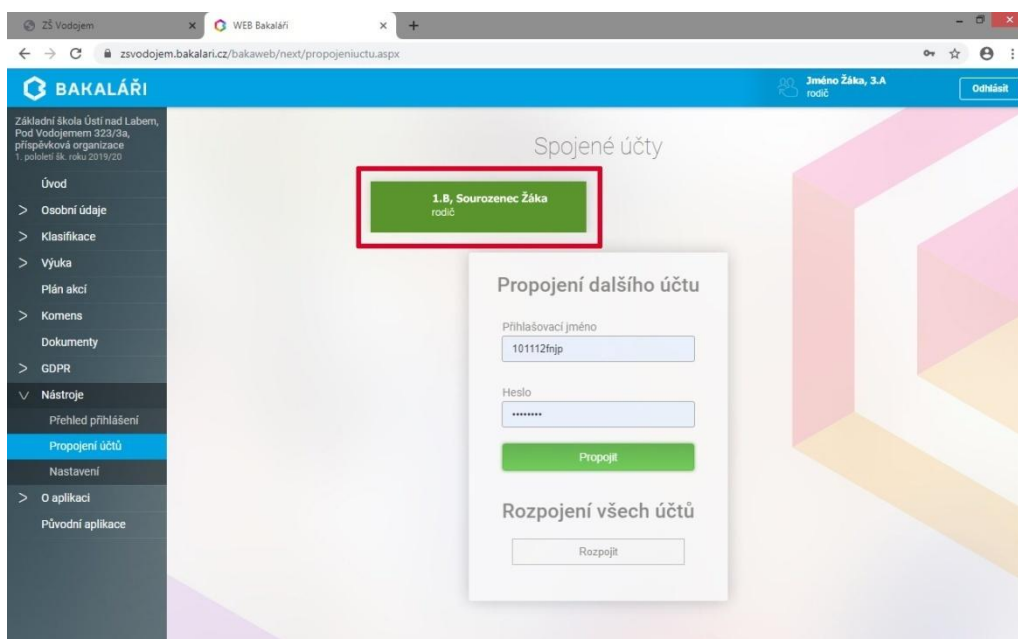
ZŠ Vodojem
WEB Bakaláři
zsvodojem.bakalari.cz/bakaweb/next/propojeniuctu.aspx

BAKALÁŘI
Jméno Žáka, 3.A
rodič
Odhlásit

Základní škola Ústí nad Labem, Pod Vodojemem 323/3a, příspěvková organizace
1. pololetí šk. roku 2019/20

Úvod
> Osobní údaje
> Klasifikace
> Výuka
Plán akcí
> Komens
Dokumenty
> GDPR
∨ Nástroje
Přehled přihlášení
Propojení účtů
Nastavení
> O aplikaci
Původní aplikace

Spojené účty

1.B, Sourozenec Žáka
rodič

Propojení dalšího účtu

Přihlašovací jméno
101112fnjp

Heslo
•••••••••

Propojit

Rozpojení všech účtů

Rozpojit